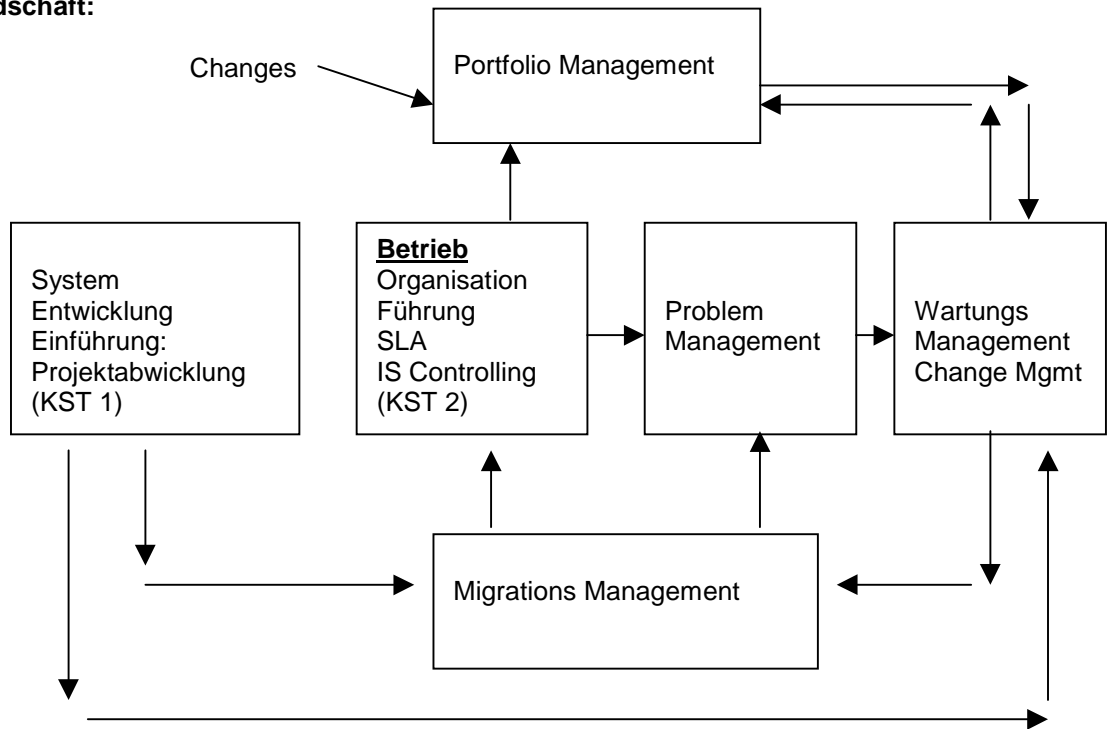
dschaft:

Changes

Portfolio Management

System Entwicklung Einführung: Projektabwicklung (KST 1)

**Betrieb**
Organisation
Führung
SLA
IS Controlling
(KST 2)

Problem Management

Wartungs Management Change Mgmt

Migrations Management